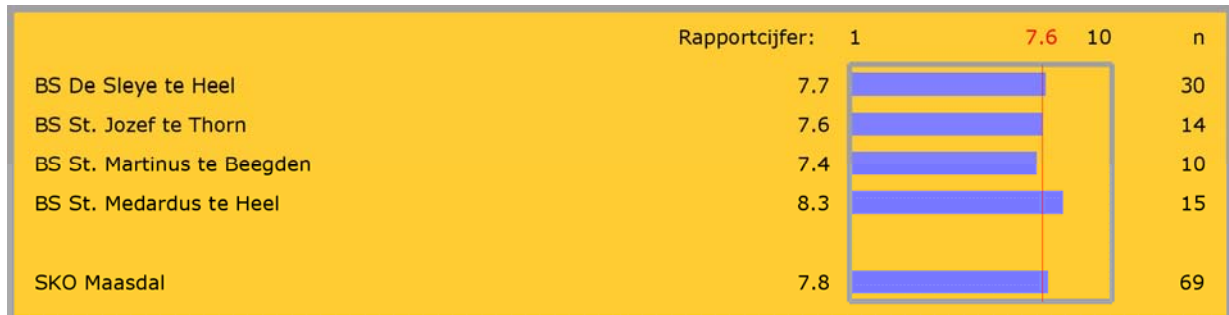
| | Rapportcijfer: | 1 7.6 10 | n |
|---|---|---|---|
| BS De Sleye te Heel | 7.7 | | 30 |
| BS St. Jozef te Thorn | 7.6 | | 14 |
| BS St. Martinus te Beegden | 7.4 | | 10 |
| BS St. Medardus te Heel | 8.3 | | 15 |
| SKO Maasdal | 7.8 | | 69 |